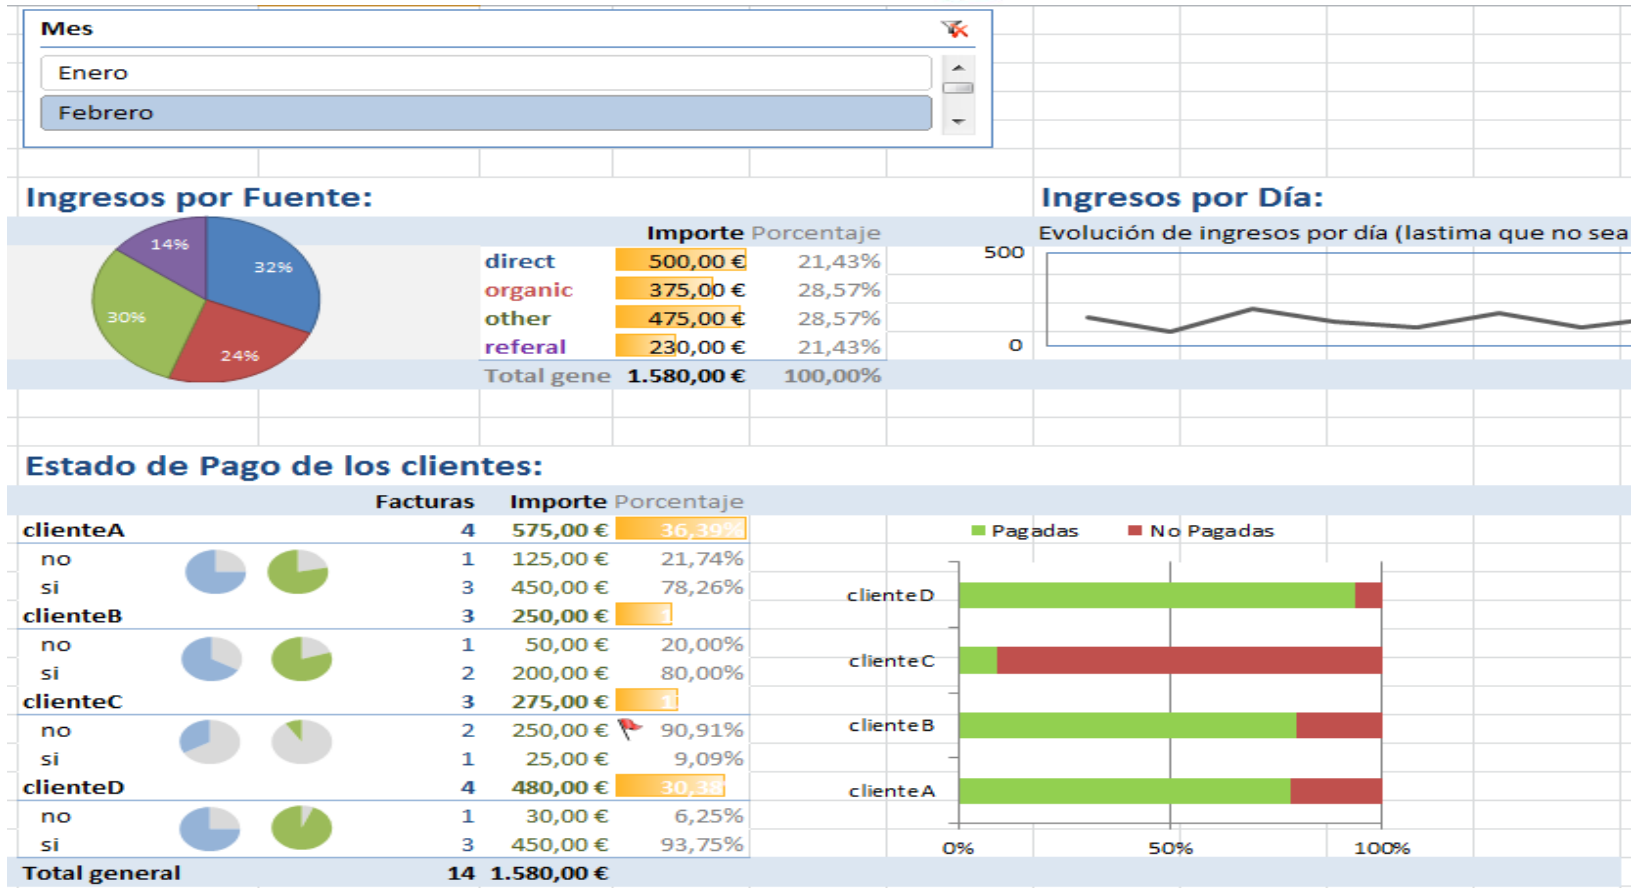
Mes

Enero

Febrero

Ingresos por Fuente:

14%
32%
30%
24%

| | Importe | Porcentaje |
|---|---|---|
| direct | 500,00 € | 21,43% |
| organic | 375,00 € | 28,57% |
| other | 475,00 € | 28,57% |
| referal | 230,00 € | 21,43% |
| Total gene | 1.580,00 € | 100,00% |

Ingresos por Día:

Evolución de ingresos por día (lastima que no sea

500
0

Estado de Pago de los clientes:

| | Facturas | Importe | Porcentaje |
|---|---|---|---|
| clienteA | 4 | 575,00 € | 36,39% |
| no | 1 | 125,00 € | 21,74% |
| si | 3 | 450,00 € | 78,26% |
| clienteB | 3 | 250,00 € | 1 |
| no | 1 | 50,00 € | 20,00% |
| si | 2 | 200,00 € | 80,00% |
| clienteC | 3 | 275,00 € | 1 |
| no | 2 | 250,00 € | 90,91% |
| si | 1 | 25,00 € | 9,09% |
| clienteD | 4 | 480,00 € | 30,38 |
| no | 1 | 30,00 € | 6,25% |
| si | 3 | 450,00 € | 93,75% |
| Total general | 14 | 1.580,00 € | |

Pagadas
No Pagadas

cliente D
cliente C
cliente B
cliente A

0%
50%
100%